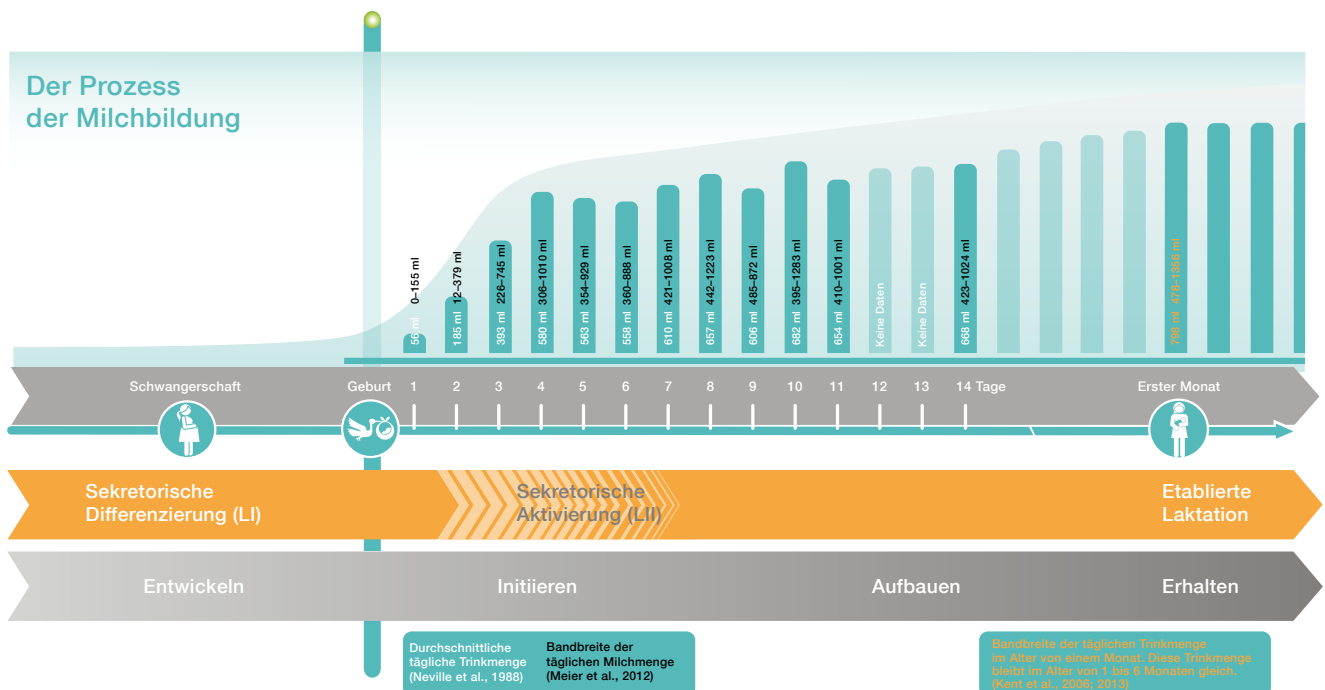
Der Prozess der Milchbildung

56 ml 0–155 ml
185 ml 12–379 ml
393 ml 226–745 ml
580 ml 306–1010 ml
563 ml 354–929 ml
558 ml 360–888 ml
610 ml 421–1008 ml
657 ml 442–1223 ml
606 ml 485–872 ml
682 ml 395–1283 ml
654 ml 410–1001 ml
Keine Daten
Keine Daten
668 ml 423–1024 ml
798 ml 478–1356 ml

Schwangerschaft
Geburt
1
2
3
4
5
6
7
8
9
10
11
12
13
14 Tage
Erster Monat

Sekretorische Differenzierung (LI)
Sekretorische Aktivierung (LII)
Etablierte Laktation

Entwickeln
Initiieren
Aufbauen
Erhalten

Durchschnittliche tägliche Trinkmenge (Neville et al., 1988)
Bandbreite der täglichen Milchmenge (Meier et al., 2012)

Bandbreite der täglichen Trinkmenge im Alter von einem Monat. Diese Trinkmenge bleibt im Alter von 1 bis 6 Monaten gleich. (Kent et al., 2006; 2013)